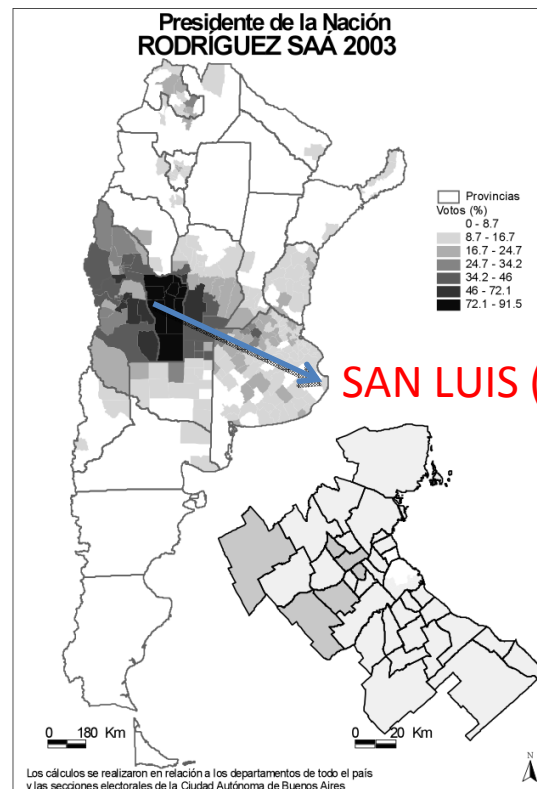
Presidente de la Nación
RODRÍGUEZ SAÁ 2003

Provincias
Votos (%)
0 - 8.7
8.7 - 16.7
16.7 - 24.7
24.7 - 34.2
34.2 - 46
46 - 72.1
72.1 - 91.5

SAN LUIS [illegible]

0 180 Km

0 20 Km

N

Los cálculos se realizaron en relación a los departamentos de todo el país y las secciones electorales de la Ciudad Autónoma de Buenos Aires